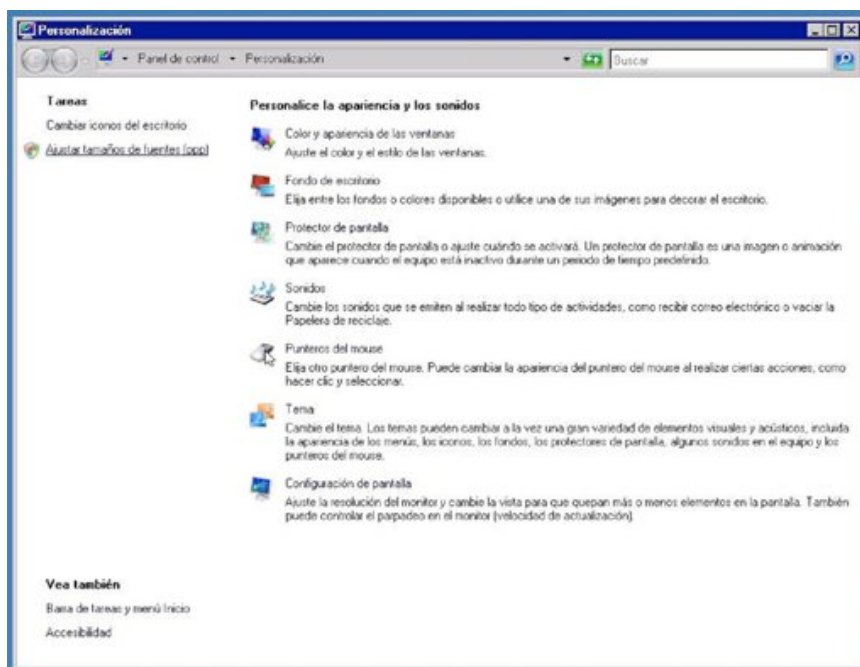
Personalización

Panel de control ▸ Personalización

Buscar

Tareas

Cambiar iconos del escritorio

Ajustar tamaños de fuentes (ppp)

Personalice la apariencia y los sonidos

Color y apariencia de las ventanas
Ajuste el color y el estilo de las ventanas.

Fondo de escritorio
Elija entre los fondos o colores disponibles o utilice una de sus imágenes para decorar el escritorio.

Protector de pantalla
Cambie el protector de pantalla o ajuste cuándo se activará. Un protector de pantalla es una imagen o animación que aparece cuando el equipo está inactivo durante un período de tiempo predefinido.

Sonidos
Cambie los sonidos que se emiten al realizar todo tipo de actividades, como recibir correo electrónico o vaciar la Papelera de reciclaje.

Punteros del mouse
Elija otro puntero del mouse. Puede cambiar la apariencia del puntero del mouse al realizar ciertas acciones, como hacer clic y seleccionar.

Tema
Cambie el tema. Los temas pueden cambiar a la vez una gran variedad de elementos visuales y acústicos, incluida la apariencia de los menús, los iconos, los fondos, los protectores de pantalla, algunos sonidos en el equipo y los punteros del mouse.

Configuración de pantalla
Ajuste la resolución del monitor y cambie la vista para que quepan más o menos elementos en la pantalla. También puede controlar el parpadeo en el monitor (velocidad de actualización).

Vea también

Barra de tareas y menú Inicio

Accesibilidad